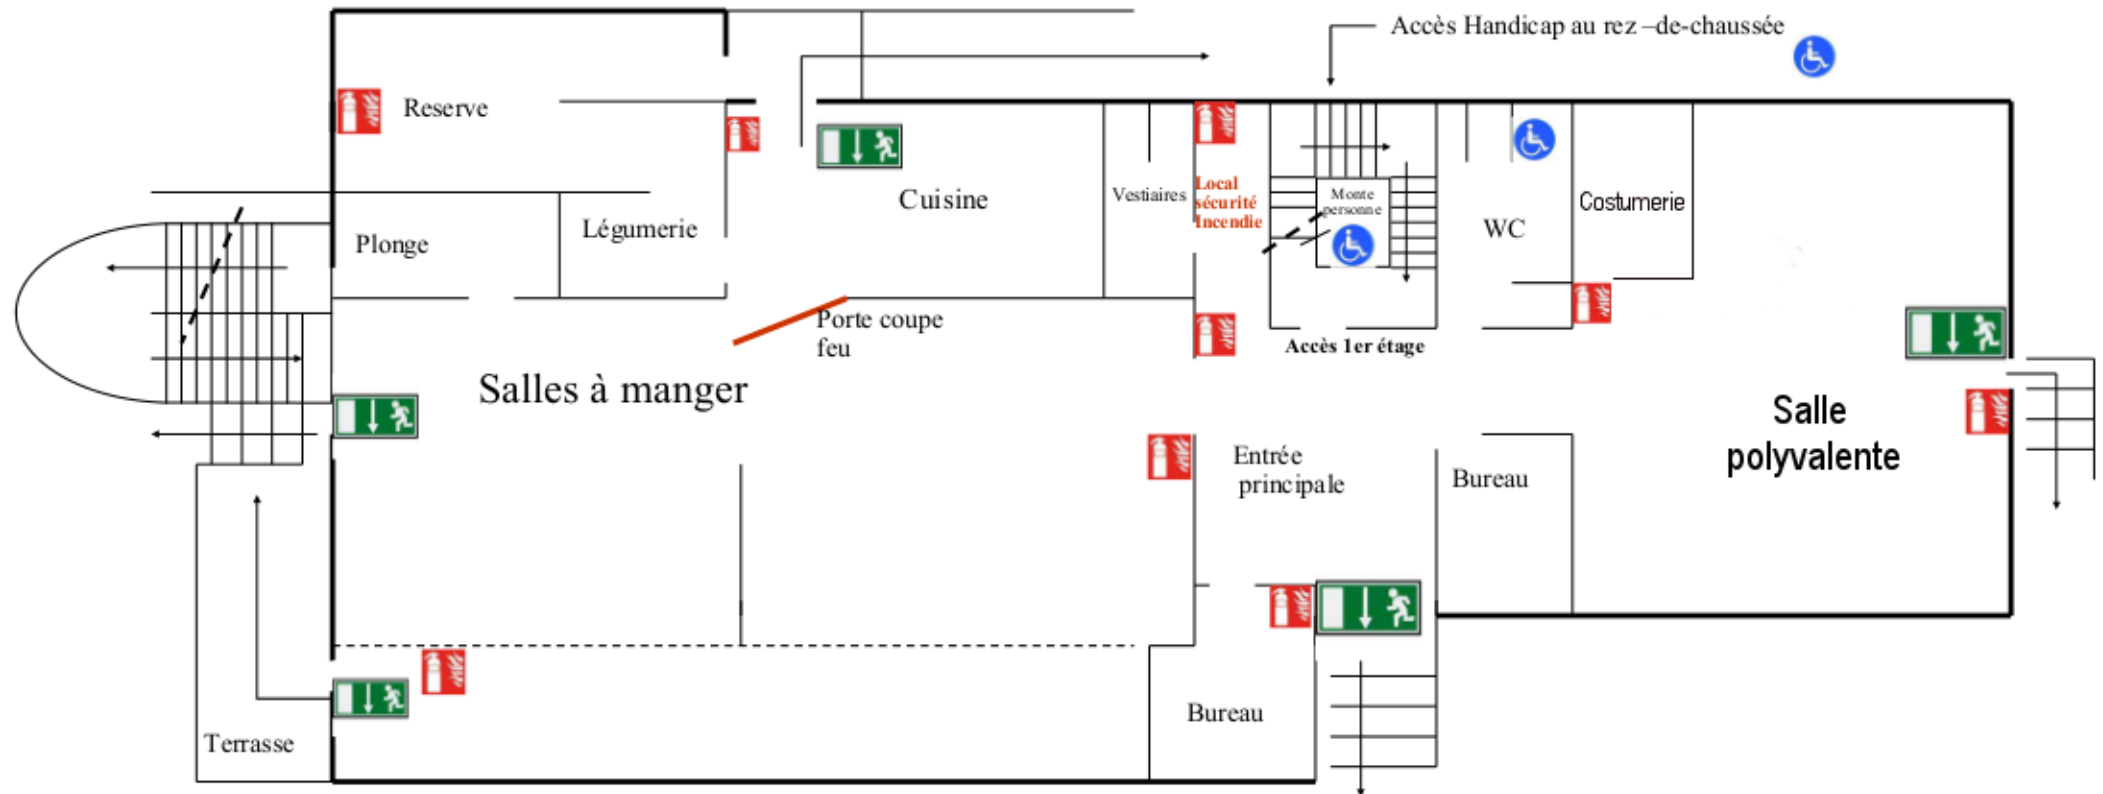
Accès Handicap au rez –de-chaussée

Reserve

Cuisine

Vestiaires

Local sécurité Incendie

Monte personne

WC

Costumerie

Plonge

Légumerie

Porte coupe feu

Accès 1er étage

Salles à manger

Salle polyvalente

Entrée principale

Bureau

Bureau

Terrasse